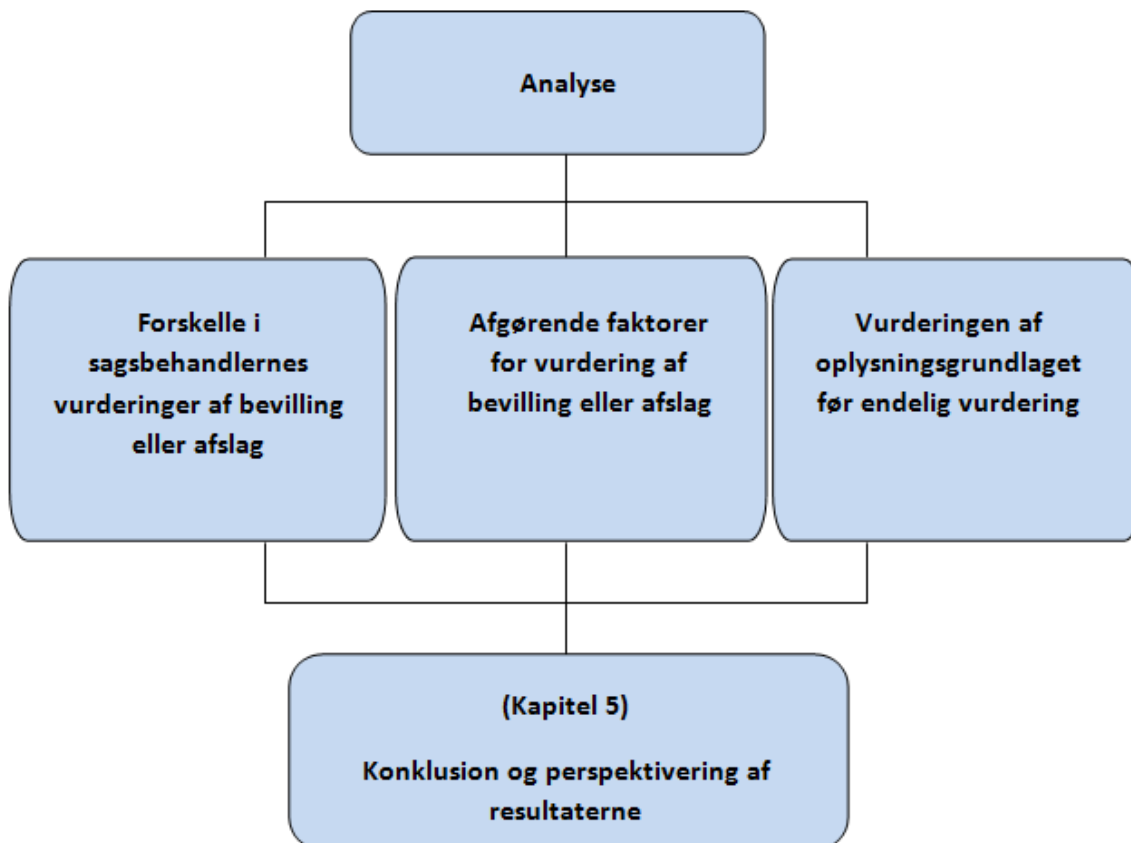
Analyse

Forskelle i sagsbehandlernes vurderinger af bevilling eller afslag

Afgørende faktorer for vurdering af bevilling eller afslag

Vurderingen af oplysningsgrundlaget før endelig vurdering

(Kapitel 5)

Konklusion og perspektivering af resultaterne